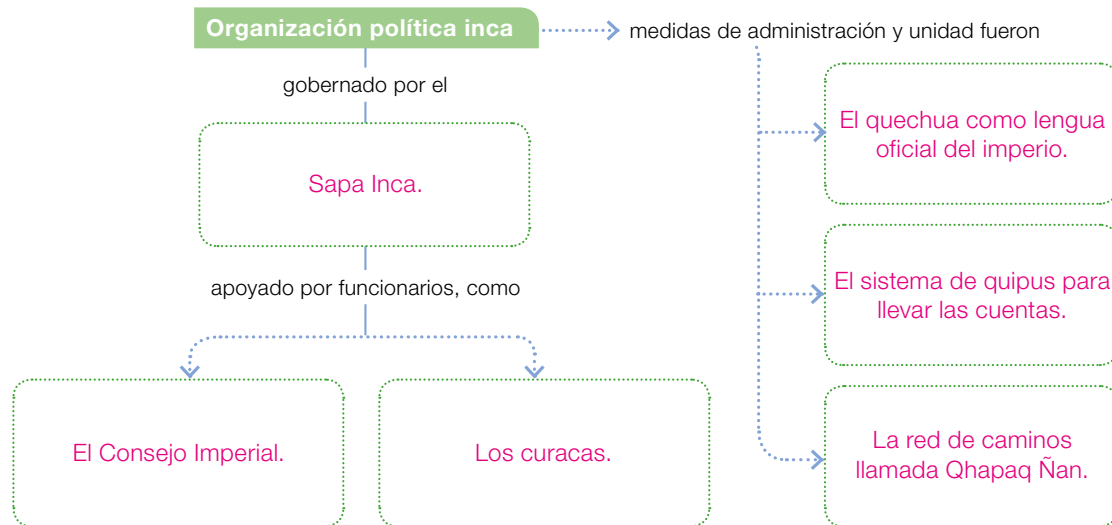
Organización política inca

medidas de administración y unidad fueron

gobernado por el

Sapa Inca.

apoyado por funcionarios, como

El Consejo Imperial.

Los curacas.

El quechua como lengua oficial del imperio.

El sistema de quipus para llevar las cuentas.

La red de caminos llamada Qhapaq Ñan.